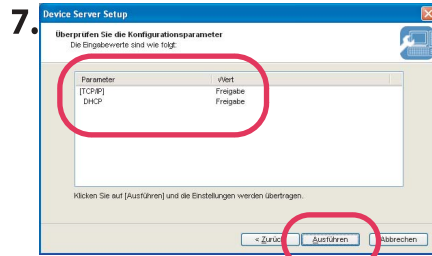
7.

Device Server Setup

Überprüfen Sie die Konfigurationsparameter
Die Eingabewerte sind wie folgt:

| Parameter | Wert |
|---|---|
| [TCP/IP] | Freigabe |
| DHCP | Freigabe |

Klicken Sie auf [Ausführen] und die Einstellungen werden übertragen.

< Zurück | Ausführen | Abbrechen